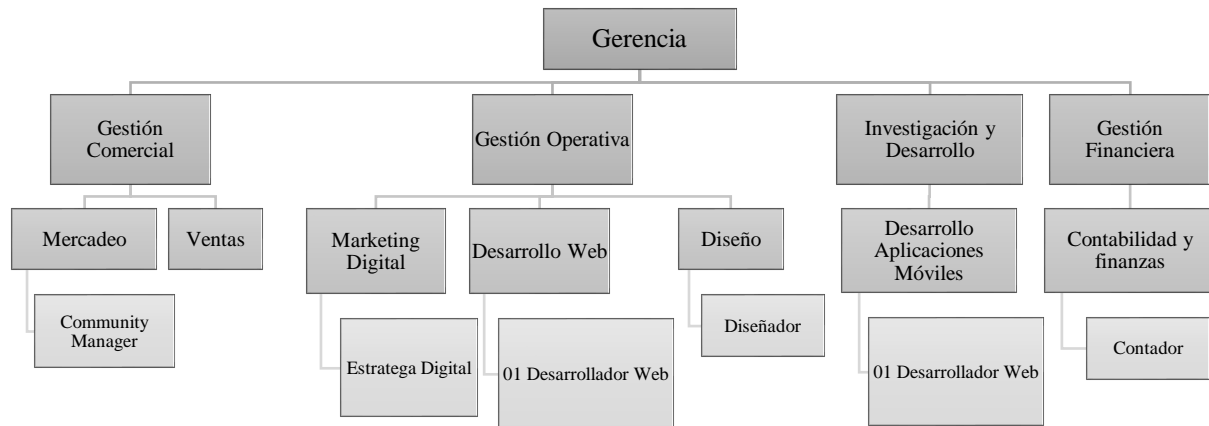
Gerencia

Gestión Comercial

Mercadeo

Community Manager

Ventas

Gestión Operativa

Marketing Digital

Estratega Digital

Desarrollo Web

01 Desarrollador Web

Diseño

Diseñador

Investigación y Desarrollo

Desarrollo Aplicaciones Móviles

01 Desarrollador Web

Gestión Financiera

Contabilidad y finanzas

Contador